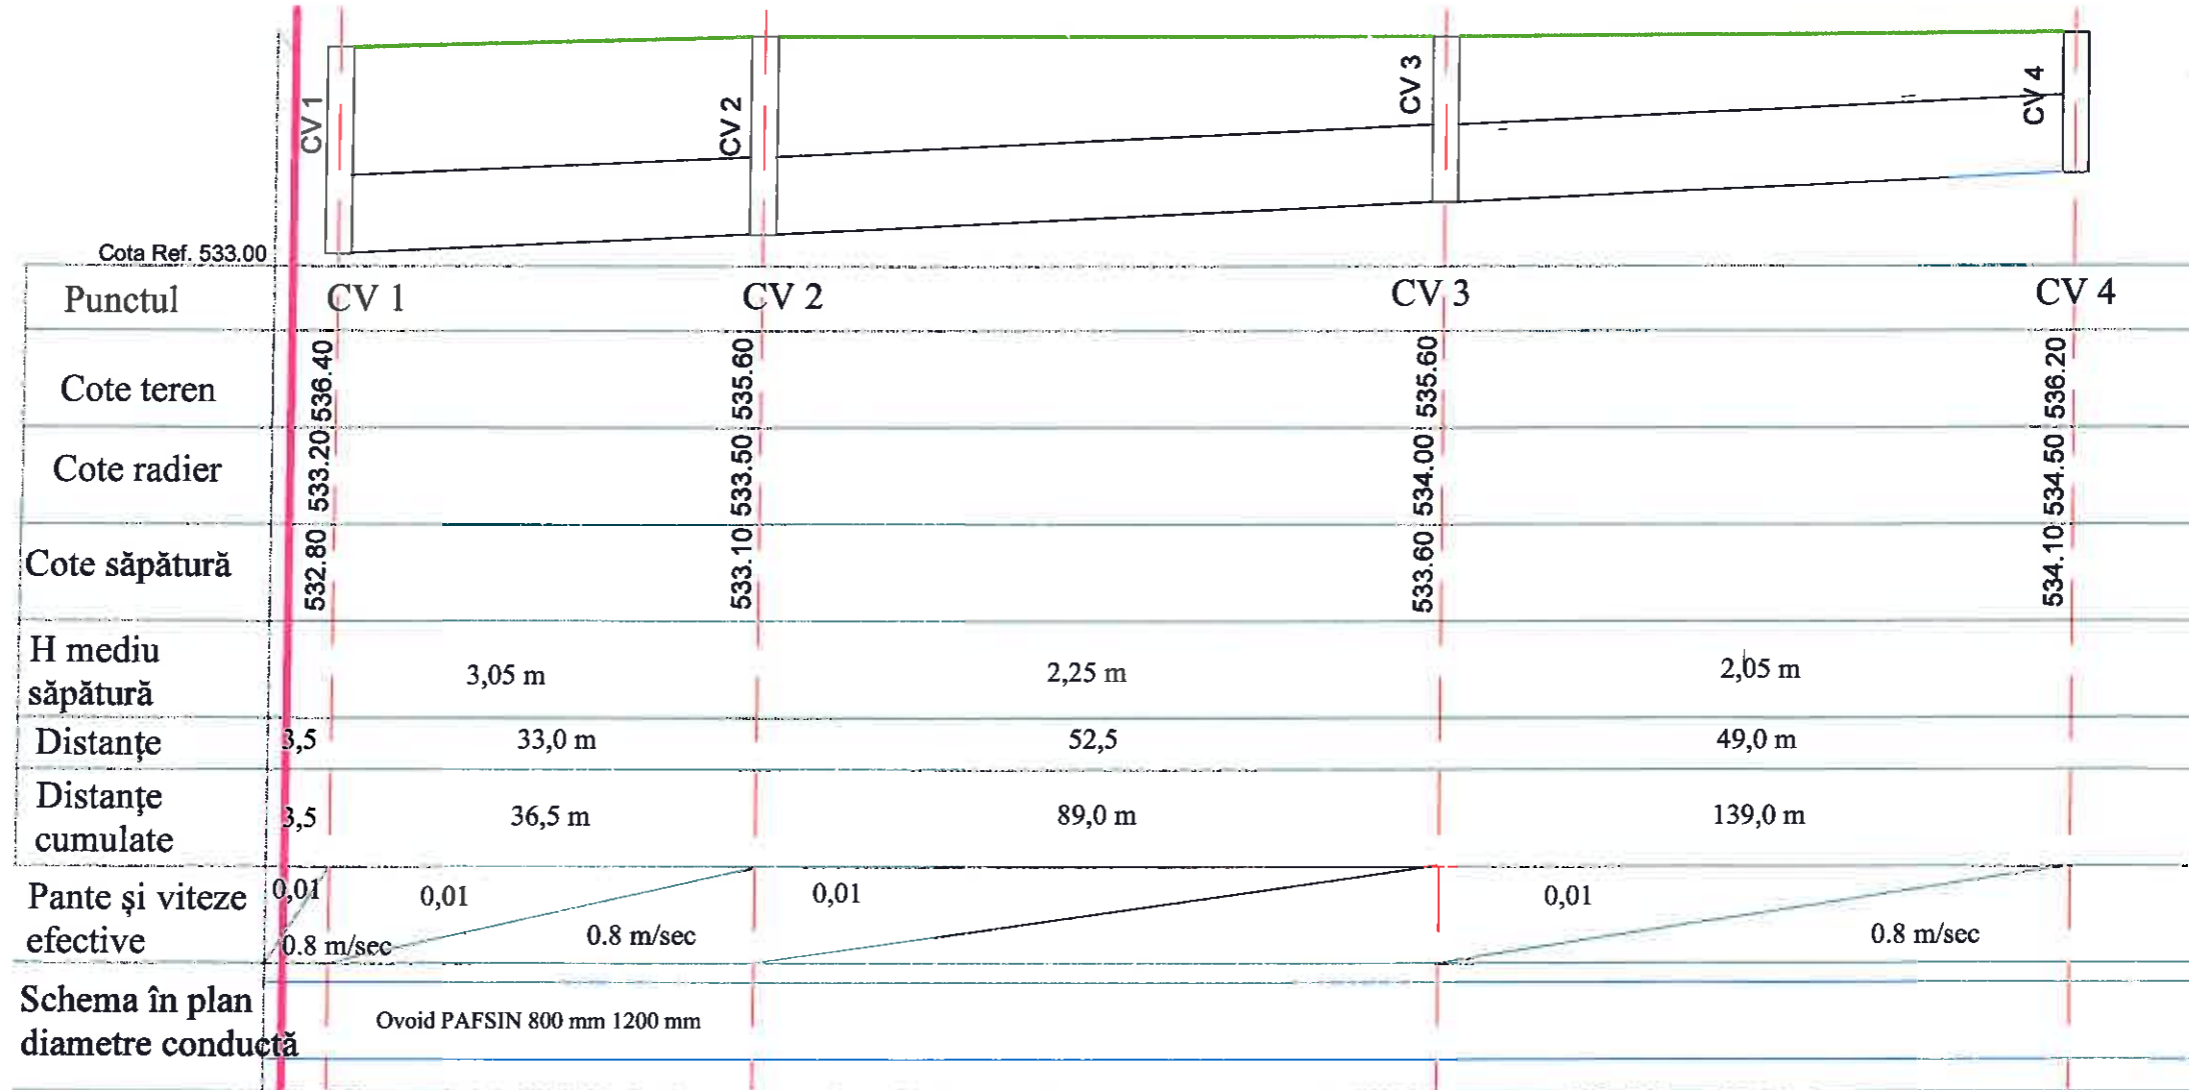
CV 1
CV 2
CV 3
CV 4
Cota Ref. 533.00

| Punctul | CV 1 | | CV 2 | | CV 3 | | CV 4 |
|---|---|---|---|---|---|---|---|
| Cote teren | 536.40 | | 535.60 | | 535.60 | | 536.20 |
| Cote radier | 533.20 | | 533.50 | | 534.00 | | 534.50 |
| Cote săpătură | 532.80 | | 533.10 | | 533.60 | | 534.10 |
| H mediu săpătură | | 3,05 m | | 2,25 m | | 2,05 m | |
| Distanţe | 3,5 | 33,0 m | | 52,5 | | 49,0 m | |
| Distanţe cumulate | 3,5 | 36,5 m | | 89,0 m | | 139,0 m | |
| Pante şi viteze efective | 0,01 0.8 m/sec | 0,01 0.8 m/sec | | 0,01 | | 0,01 0.8 m/sec | |
| Schema în plan diametre conductă | | Ovoid PAFSIN 800 mm 1200 mm | | | | | |